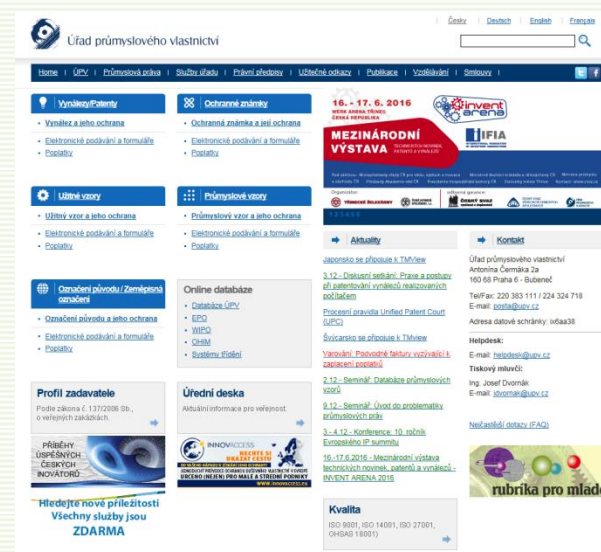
Úřad průmyslového vlastnictví

Česky | Deutsch | English | Français

Home | ÚPV | Průmyslová práva | Služby úřadu | Právní předpisy | Užitečné odkazy | Publikace | Vzdělávání | Smlouvy |

Vynálezy/Patenty
Vynález a jeho ochrana
Elektronické podávání a formuláře
Poplatky

Ochranné známky
Ochranná známka a její ochrana
Elektronické podávání a formuláře
Poplatky

Užitné vzory
Užitný vzor a jeho ochrana
Elektronické podávání a formuláře
Poplatky

Průmyslové vzory
Průmyslový vzor a jeho ochrana
Elektronické podávání a formuláře
Poplatky

Označení původu / Zeměpisná označení
Označení původu a jeho ochrana
Elektronické podávání a formuláře
Poplatky

Online databáze
Databáze ÚPV
EPO
WIPO
OHIM
Systémy třídění

Profil zadavatele
Podle zákona č.137/2006 Sb., o veřejných zakázkách.

PŘÍBĚHY ÚSPĚŠNÝCH ČESKÝCH INOVÁTORŮ

Hledejte nové příležitosti Všechny služby jsou ZDARMA

Úřední deska
Aktuální informace pro veřejnost.

INNOVACCESS
NECHTE SI PORADIT CESTU

16. - 17. 6. 2016
invent arena
MEZINÁRODNÍ VÝSTAVA
IFIA

Aktuality
Japonsko se připojuje k TMView
3.12 - Diskusní setkání: Praxe a postupy při patentování vynálezů realizovaných počítačem
Procesní pravidla Unified Patent Court (UPC)
Švýcarsko se připojuje k TMView
Varování: Podvodné faktury vyzývající k zaplacení poplatků
2.12 - Seminář: Databáze průmyslových vzorů
9.12 - Seminář: Úvod do problematiky průmyslových práv
3. - 4.12 - Konference: 10. ročník Evropského IP summitu
16.-17.6.2016 - Mezinárodní výstava technických novinek, patentů a vynálezů - INVENT ARENA 2016

Kvalita
ISO 9001, ISO 14001, ISO 27001, OHSAS 18001)

Kontakt
Úřad průmyslového vlastnictví
Antonína Čermáka 2a
160 68 Praha 6 - Bubeneč
Tel/Fax: 220 383 111 / 224 324 718
E-mail: posta@upv.cz
Adresa datové schránky: ix6aa38

Helpdesk:
E-mail: helpdesk@upv.cz

Tiskový mluvčí:
Ing. Josef Dvorník
E-mail: jdvornik@upv.cz

Nejčastější dotazy (FAQ)

rubrika pro mlade